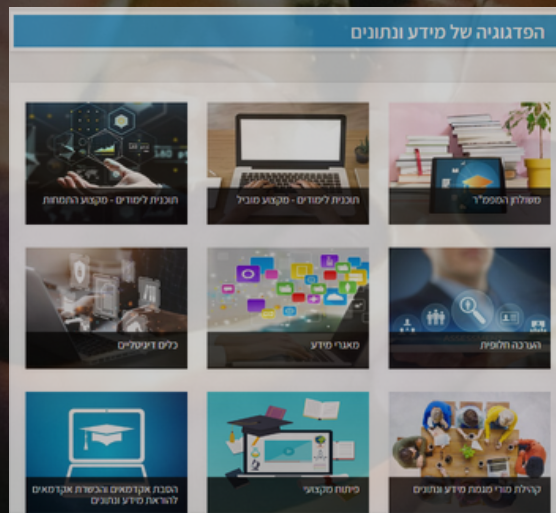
הפדגוגיה של מידע ונתונים

שולחן המפמ"ר

תוכנית לימודים - מקצוע מוביל

תוכנית לימודים - מקצוע התמחות

הערכה חלופית

מאגרי מידע

כלים דיגיטליים

קהילת מורי מגמת מידע ונתונים

פיתוח מקצועי

הסבת אקדמאים והכשרת אקדמאים להוראת מידע ונתונים